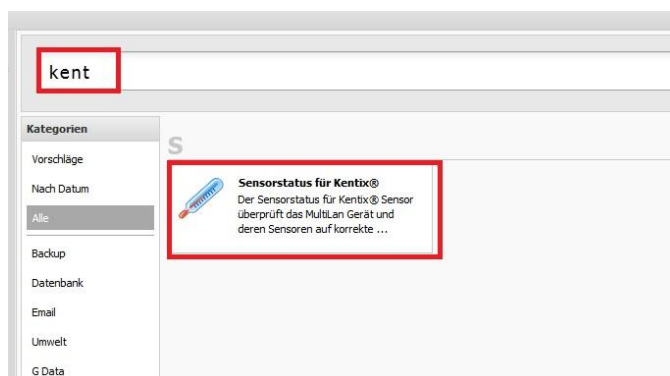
kent

Kategorien

Vorschläge

Nach Datum

Alle

Backup

Datenbank

Email

Umwelt

G Data

S

Sensorstatus für Kentix®
Der Sensorstatus für Kentix® Sensor überprüft das MultiLan Gerät und deren Sensoren auf korrekte ...